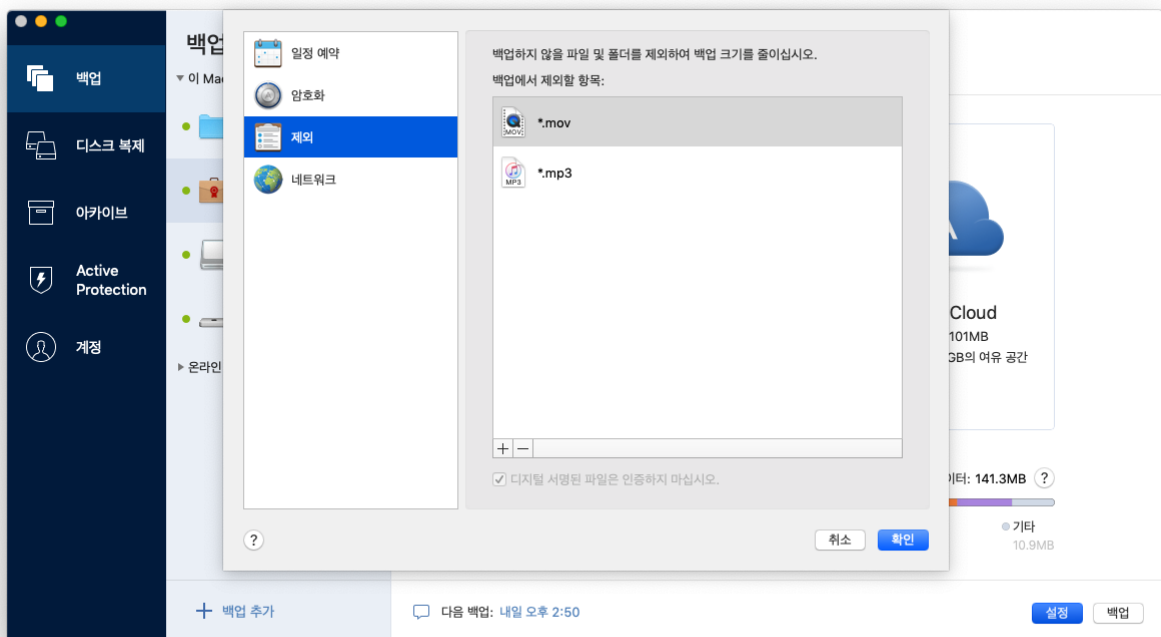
백업
디스크 복제
아카이브
Active Protection
계정

백업
▼ 이 Mac
▸ 온라인

+ 백업 추가

일정 예약
암호화
제외
네트워크

백업하지 않을 파일 및 폴더를 제외하여 백업 크기를 줄이십시오.
백업에서 제외할 항목:

*.mov
*.mp3

+ −

✓ 디지털 서명된 파일은 인증하지 마십시오.

?

취소
확인

Cloud
101MB
GB의 여유 공간

이터: 141.3MB ?

기타
10.9MB

다음 백업: 내일 오후 2:50

설정
백업